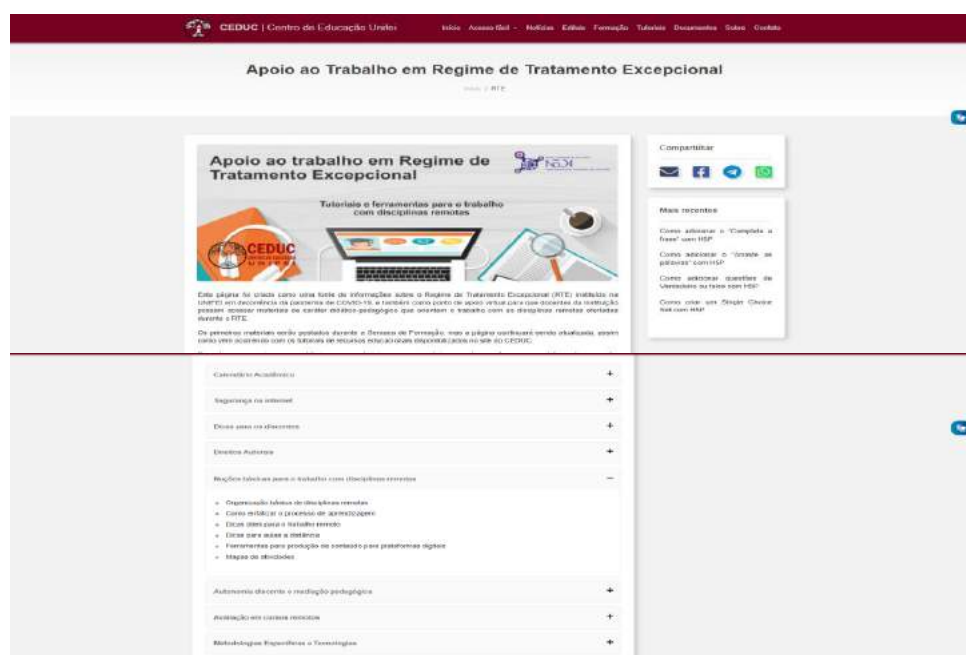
CEDUC | Centro de Educação Unifei

Início Acesso Ifeil Notícias Editais Formação Tutoriais Documentos Sobre Contato

Apoio ao Trabalho em Regime de Tratamento Excepcional

Início / RTE

Apoio ao trabalho em Regime de Tratamento Excepcional

NEDI

Tutoriais e ferramentas para o trabalho com disciplinas remotas

CEDUC

Esta página foi criada como uma fonte de informações sobre o Regime de Tratamento Excepcional (RTE) instituído na UNIFEI em decorrência da pandemia de COVID-19, e também como ponto de apoio virtual para que docentes da instituição possam acessar materiais de caráter didático-pedagógico que orientem o trabalho com as disciplinas remotas ofertadas durante o RTE.

Os primeiros materiais serão postados durante a Semana de Formação, mas a página continuará sendo atualizada, assim como vem ocorrendo com os tutoriais de recursos educacionais disponibilizados no site do CEDUC.

Compartilhar

Mais recentes

Como adicionar o "Complete a frase" com H5P

Como adicionar o "Arraste as palavras" com H5P

Como adicionar questões de Verdadeiro ou falso com H5P

Como criar um Single Choice Set com H5P

Calendário Acadêmico +

Segurança na internet +

Dicas para os discentes +

Direitos Autorais +

Noções básicas para o trabalho com disciplinas remotas −

Organização básica de disciplinas remotas
Como mediar o processo de aprendizagem
Dicas úteis para o trabalho remoto
Dicas para aulas a distância
Ferramentas para produção de conteúdo para plataformas digitais
Mapas de atividades

Autonomia discente e mediação pedagógica +

Avaliação em cursos remotos +

Metodologias Específicas e Tecnologias +